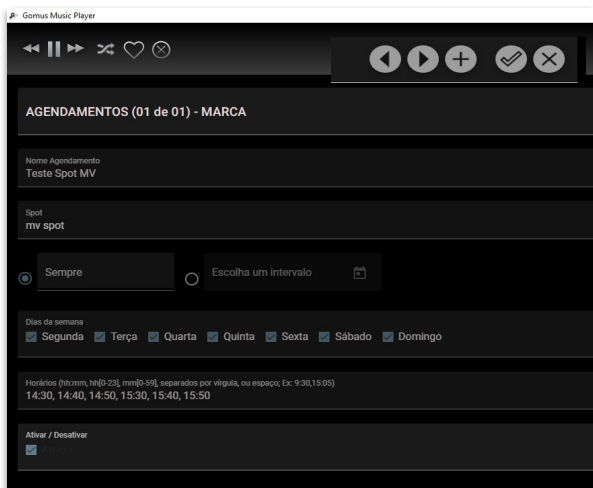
Gomus Music Player

AGENDAMENTOS (01 de 01) - MARCA

Nome Agendamento
Teste Spot MV

Spot
mv spot

Sempre

Escolha um intervalo

Dias da semana
Segunda Terça Quarta Quinta Sexta Sábado Domingo

Horários (hh:mm, hh[0-23], mm[0-59], separados por vírgula, ou espaço; Ex: 9:30,15:05)
14:30, 14:40, 14:50, 15:30, 15:40, 15:50

Ativar / Desativar
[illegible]